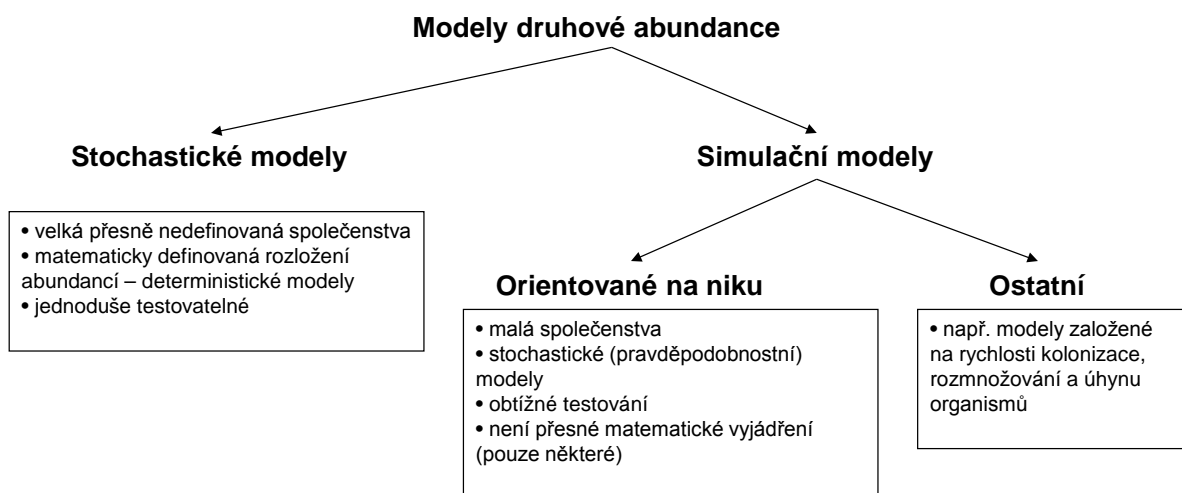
Modely druhové abundance

Stochastické modely

• velká přesně nedefinovaná společenstva
• matematicky definovaná rozložení abundancí – deterministické modely
• jednoduše testovatelné

Simulační modely

Orientované na niku

• malá společenstva
• stochastické (pravděpodobnostní) modely
• obtížné testování
• není přesné matematické vyjádření (pouze některé)

Ostatní

• např. modely založené na rychlosti kolonizace, rozmnožování a úhynu organismů